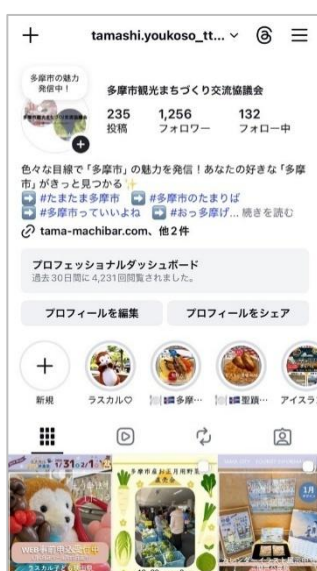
+ tamashi.youkoso_tt... ∨

多摩市の魅力発信中！

多摩市観光まちづくり交流協議会

235 投稿
1,256 フォロワー
132 フォロー中

色々な目線で「多摩市」の魅力を発信！あなたの好きな「多摩市」がきっと見つかる✨
➡ #たまたま多摩市 ➡ #多摩市のたまりば
➡ #多摩市っていいよね ➡ #おっ多摩げ... 続きを読む
tama-machibar.com、他2件

プロフェッショナルダッシュボード
過去30日間に4,231回閲覧されました。

プロフィールを編集
プロフィールをシェア

新規
ラスカル♡
多摩…
聖蹟…
アイスラ

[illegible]31から2/1
多摩市お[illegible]月野菜
1月
WEB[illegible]